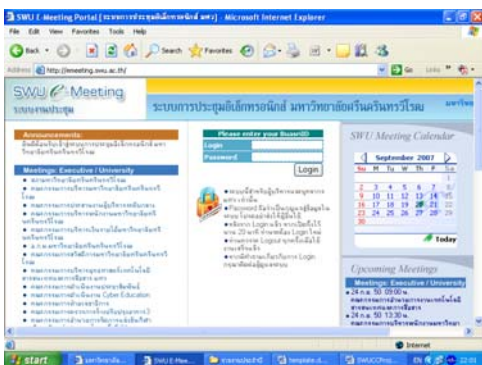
SWU E-Meeting Portal [ระบบการประชุมอิเล็กทรอนิกส์ มศว] - Microsoft Internet Explorer

File Edit View Favorites Tools Help

Back Search Favorites

Address http://emeeting.swu.ac.th/ Go Links

SWU E-Meeting
ระบบงานประชุม

ระบบการประชุมอิเล็กทรอนิกส์ มหาวิทยาลัยศรีนครินทรวิโรฒ

Announcements:
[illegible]

Meetings: Executive / University
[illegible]

Please enter your BuasriID
Login
Password
Login

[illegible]

SWU Meeting Calendar

September 2007

| Su | M | Tu | W | Th | F | Sa |
|---|---|---|---|---|---|---|
| | | | | | | 1 |
| 2 | 3 | 4 | 5 | 6 | 7 | 8 |
| 9 | 10 | 11 | 12 | 13 | 14 | 15 |
| 16 | 17 | 18 | 19 | 20 | 21 | 22 |
| 23 | 24 | 25 | 26 | 27 | 28 | 29 |
| 30 | | | | | | |

Today

Upcoming Meetings

Meetings: Executive / University
24 ก.ย. 50 09:00 น.
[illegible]
24 ก.ย. 50 13:30 น.
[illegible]

Internet

start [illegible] SWU E-Mee... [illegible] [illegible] SWUCCPro... EN 22:01